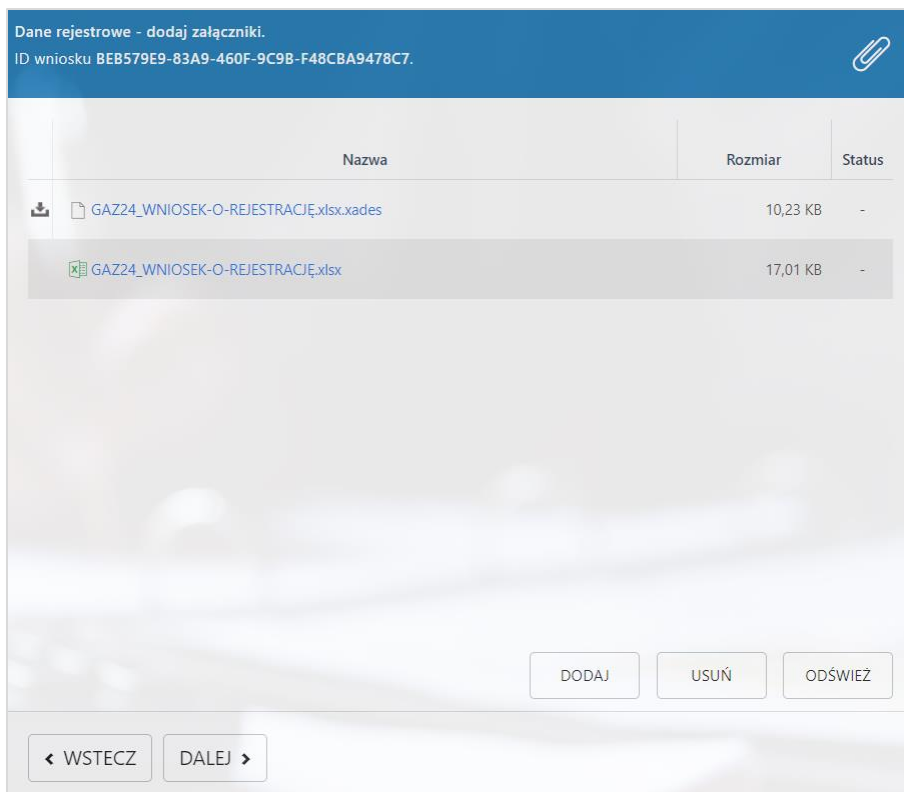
Dane rejestrowe - dodaj załączniki.
ID wniosku BEB579E9-83A9-460F-9C9B-F48CBA9478C7.

| | Nazwa | Rozmiar | Status |
|---|---|---|---|
| | GAZ24_WNIOSEK-O-REJESTRACJĘ.xlsx.xades | 10,23 KB | - |
| | GAZ24_WNIOSEK-O-REJESTRACJĘ.xlsx | 17,01 KB | - |

DODAJ USUŃ ODŚWIEŻ

‹ WSTECZ DALEJ ›